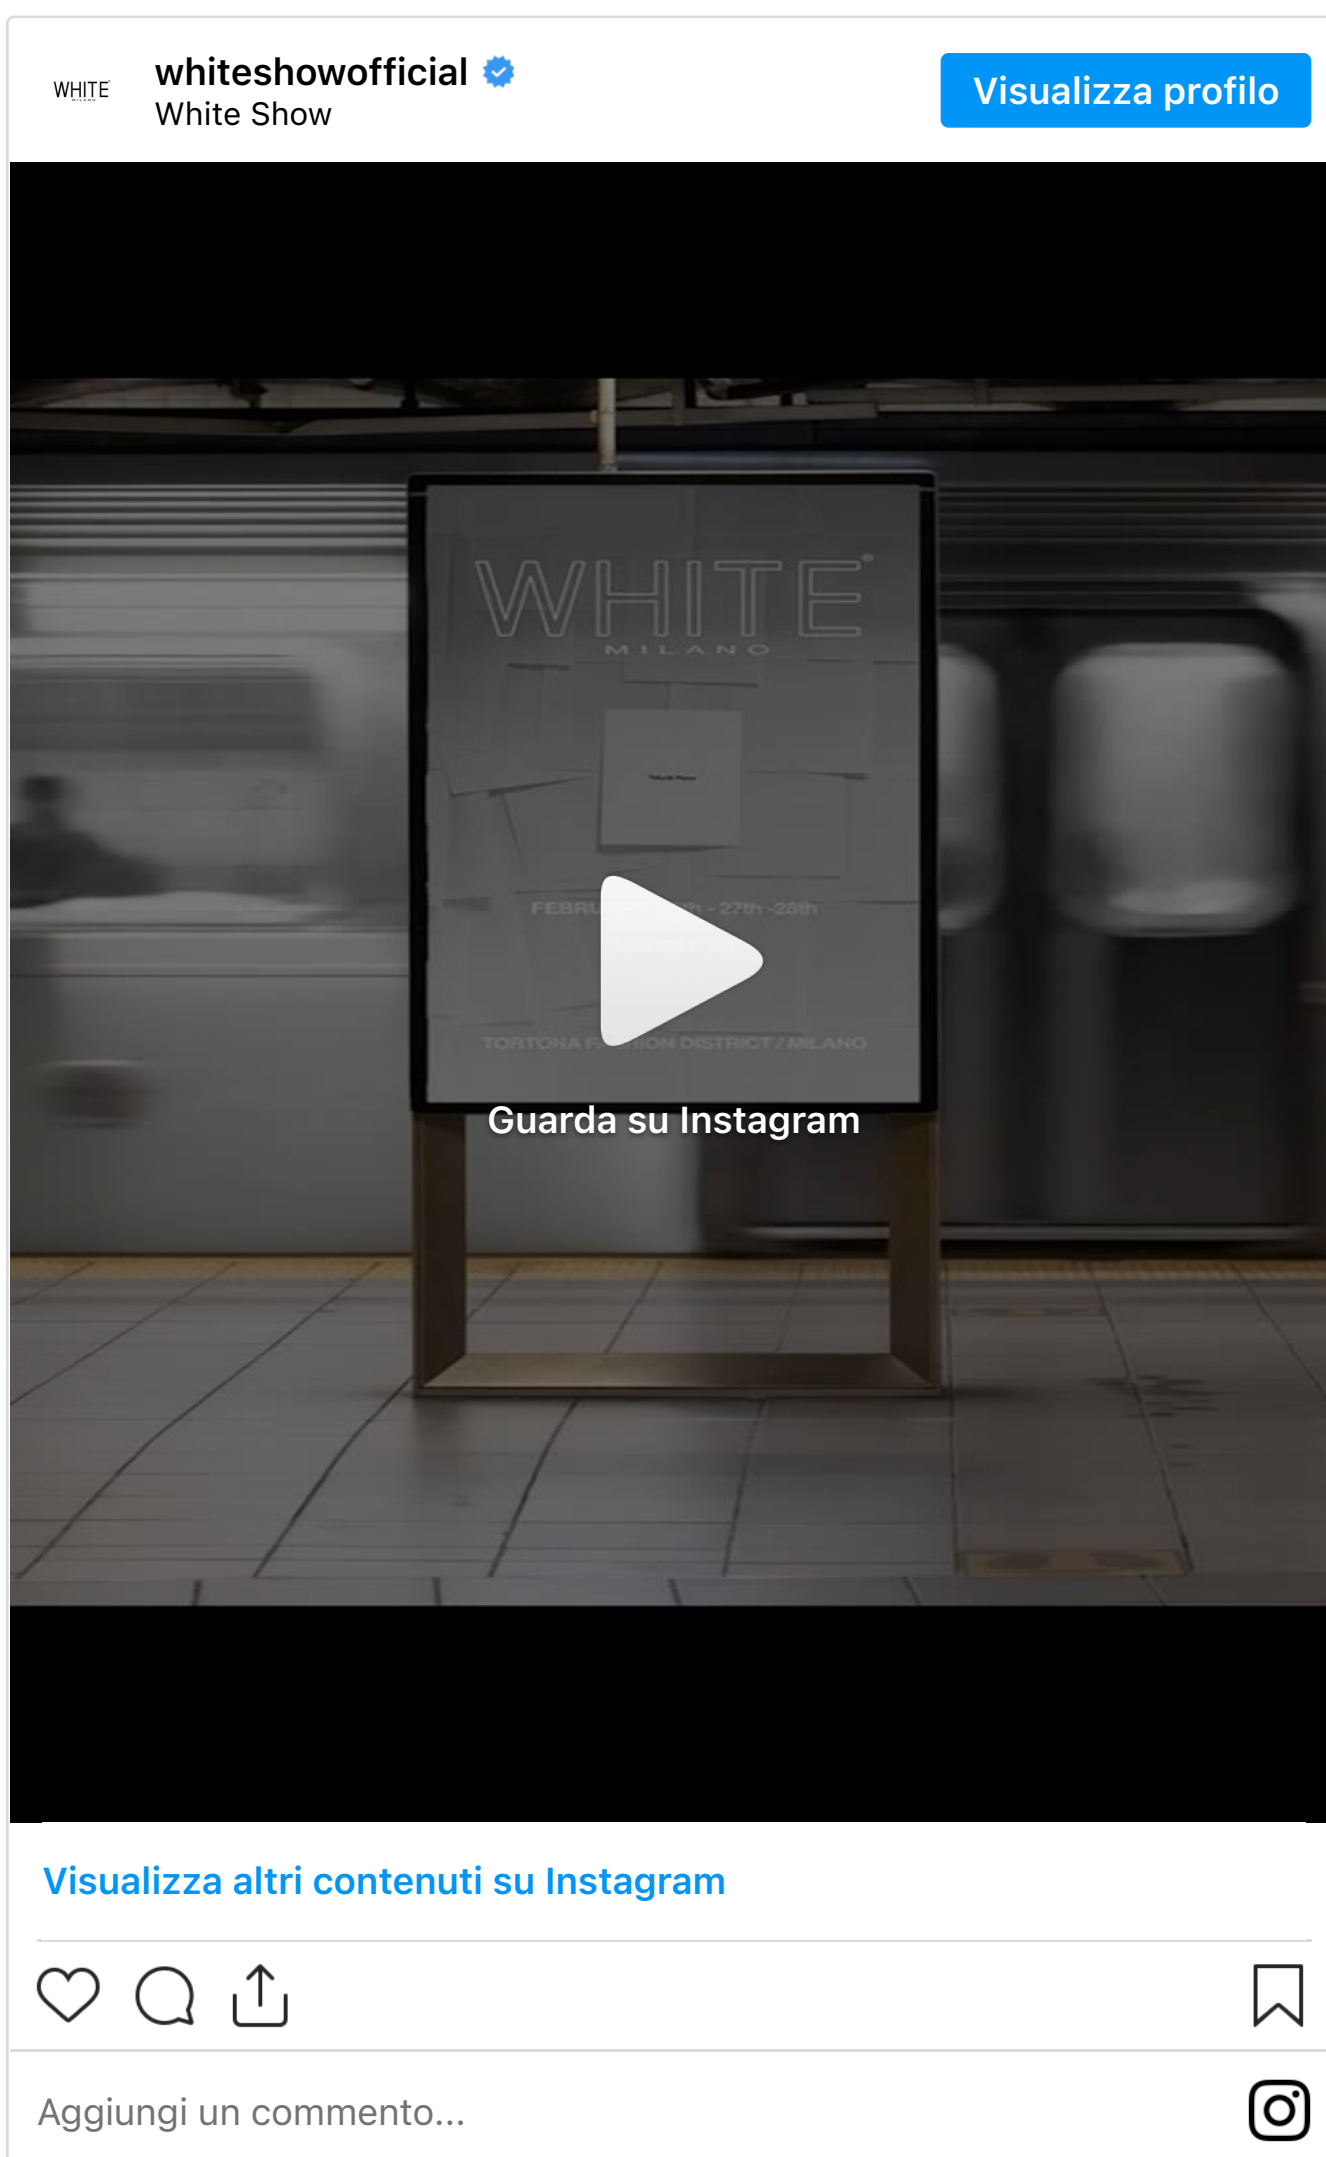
WHITE

whiteshowofficial
White Show

Visualizza profilo

WHITE
MILANO

FEBRU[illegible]th - 27th -28th

TORTONA FA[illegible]ION DISTRICT / MILANO

Guarda su Instagram

Visualizza altri contenuti su Instagram

Aggiungi un commento...